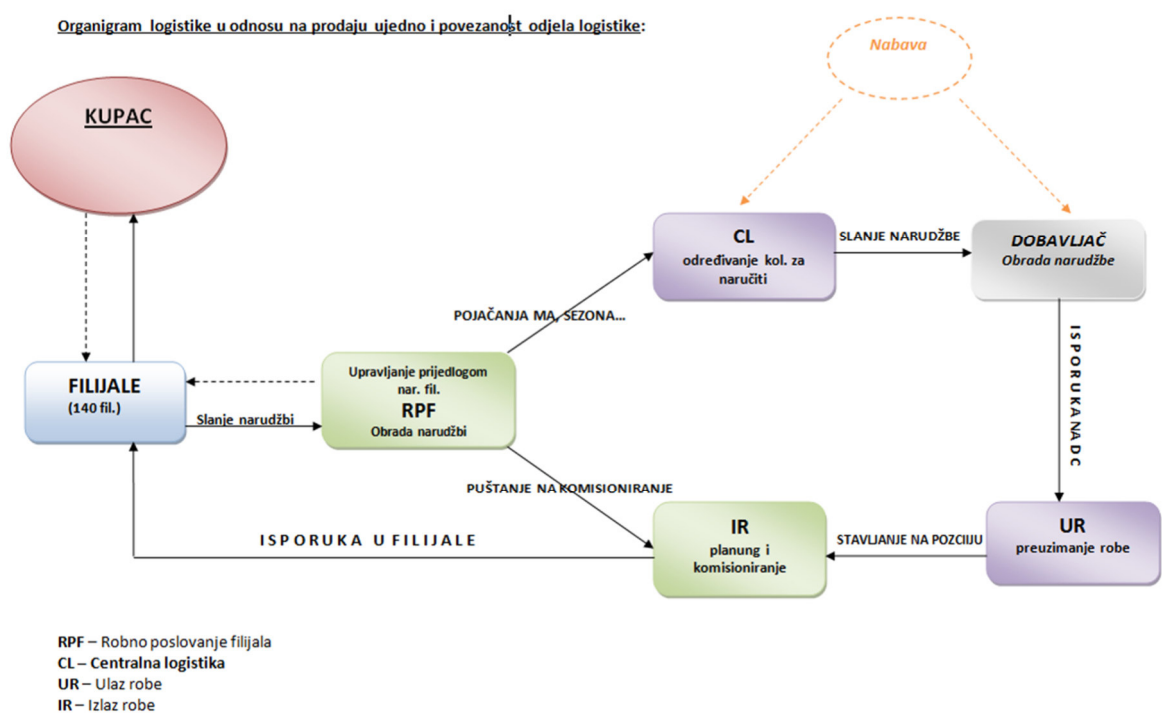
Organigram logistike u odnosu na prodaju ujedno i povezanost odjela logistike:

Nabava

KUPAC

CL
određivanje kol. za naručiti

SLANJE NARUDŽBE

DOBAVLJAČ
Obrada narudžbe

POJAČANJA MA, SEZONA...

ISPORUKA NA DC

FILIJALE
(140 fil.)

Upravljanje prijedlogom nar. fil.
RPF
Obrada narudžbi

Slanje narudžbi

PUŠTANJE NA KOMISIONIRANJE

IR
planung i komisioniranje

STAVLJANJE NA POZCIJU

UR
preuzimanje robe

ISPORUKA U FILIJALE

RPF – Robno poslovanje filijala
CL – Centralna logistika
UR – Ulaz robe
IR – Izlaz robe